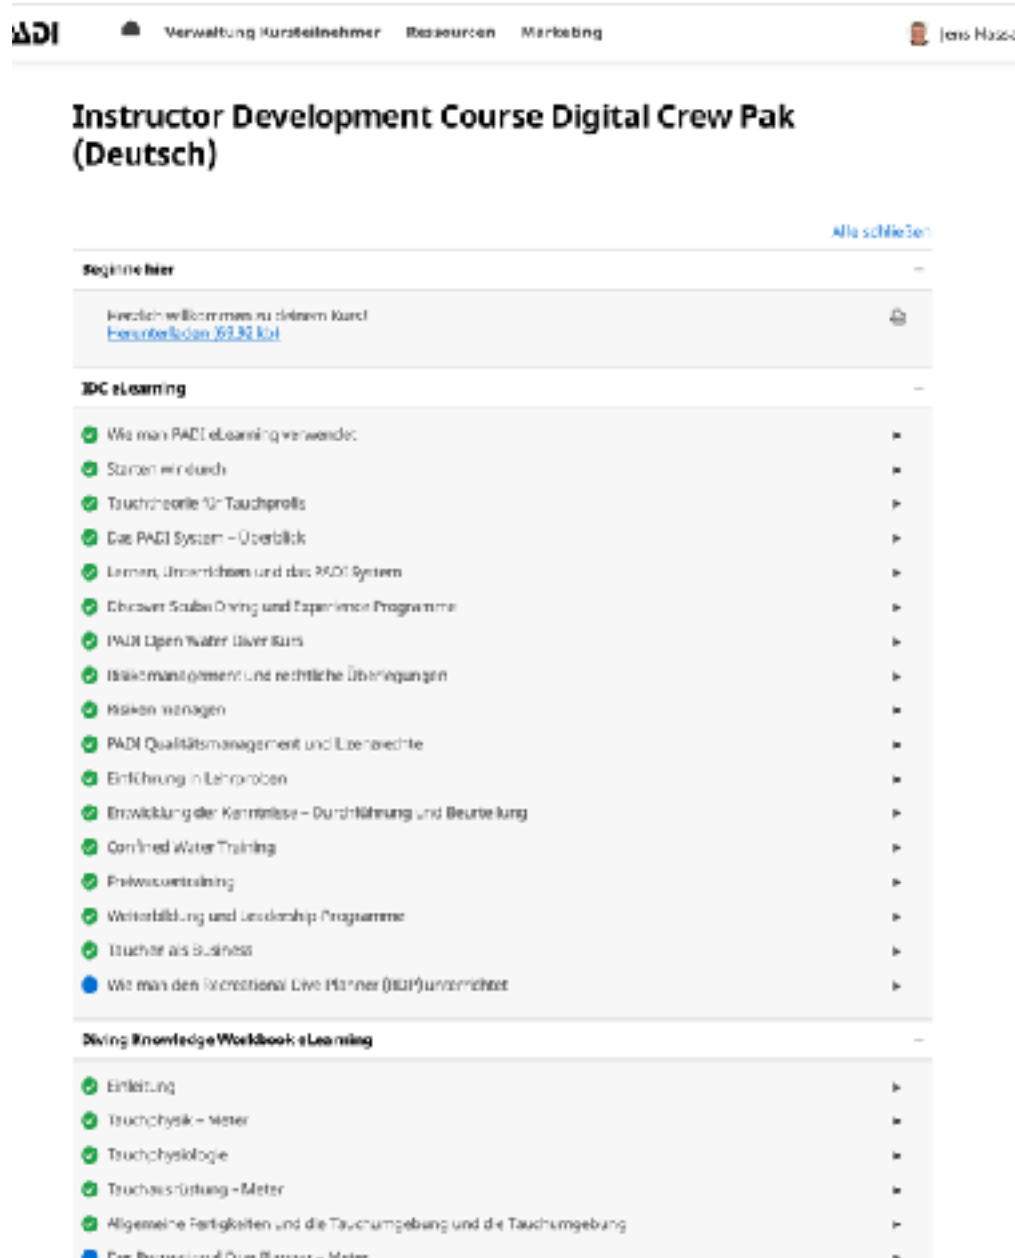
ADI

Verwaltung Kursteilnehmer Ressourcen Marketing

Jens Hass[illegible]

Instructor Development Course Digital Crew Pak (Deutsch)

Alle schließen

Beginne hier

Herzlich willkommen zu deinem Kurs!
Herunterladen (59.93 kb)

IDC eLearning

Wie man PADI eLearning verwendet
Starten wir durch
Tauchtheorie für Tauchprofis
Das PADI System – Überblick
Lernen, Unterrichten und das PADI System
Discover Scuba Diving und Experience Programme
PADI Open Water Diver Kurs
Risikomanagement und rechtliche Überlegungen
Risiken managen
PADI Qualitätsmanagement und Lizenzrechte
Einführung in Lehrproben
Entwicklung der Kenntnisse – Durchführung und Beurteilung
Confined Water Training
Freiwassertraining
Weiterbildung und Leadership Programme
Tauchen als Business
Wie man den Recreational Dive Planner (RDP) unterrichtet

Diving Knowledge Workbook eLearning

Einleitung
Tauchphysik – Meter
Tauchphysiologie
Tauchausrüstung – Meter
Allgemeine Fertigkeiten und die Tauchumgebung und die Tauchumgebung
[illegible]